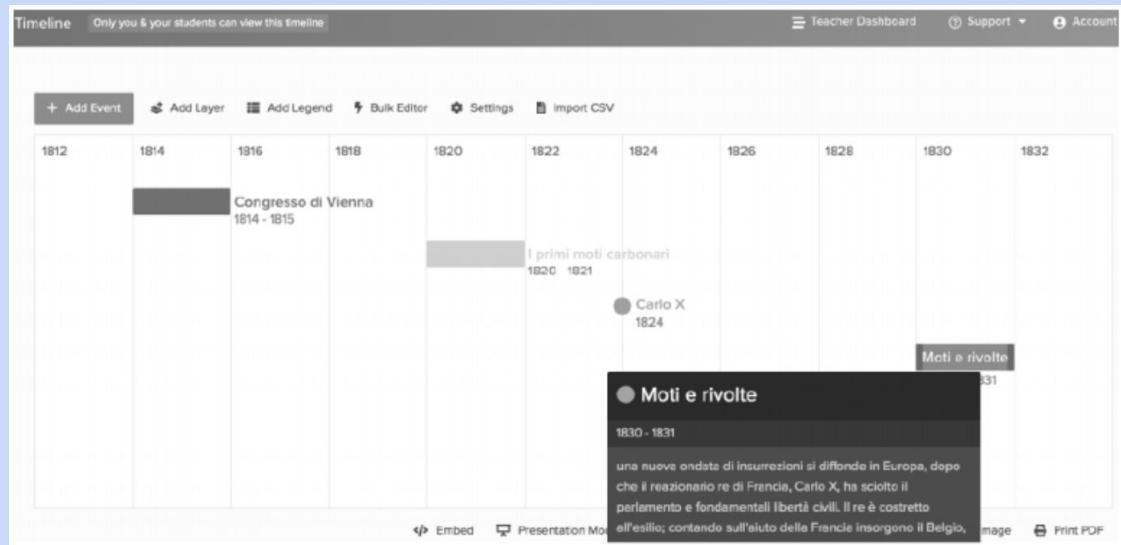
Timeline Only you & your students can view this timeline

Teacher Dashboard ⓘ Support Account

+ Add Event Add Layer Add Legend Bulk Editor Settings Import CSV

| 1812 | 1814 | 1816 | 1818 | 1820 | 1822 | 1824 | 1826 | 1828 | 1830 | 1832 |
|---|---|---|---|---|---|---|---|---|---|---|

Congresso di Vienna
1814 - 1815

I primi moti carbonari
1820 1821

Carlo X
1824

Moti e rivolte
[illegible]831

Moti e rivolte

1830 - 1831

una nuova ondata di insurrezioni si diffonde in Europa, dopo che il reazionario re di Francia, Carlo X, ha sciolto il parlamento e fondamentali libertà civili. Il re è costretto all'esilio; contando sull'aiuto della Francia insorgono il Belgio,

Embed Presentation Mo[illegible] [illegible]mage Print PDF